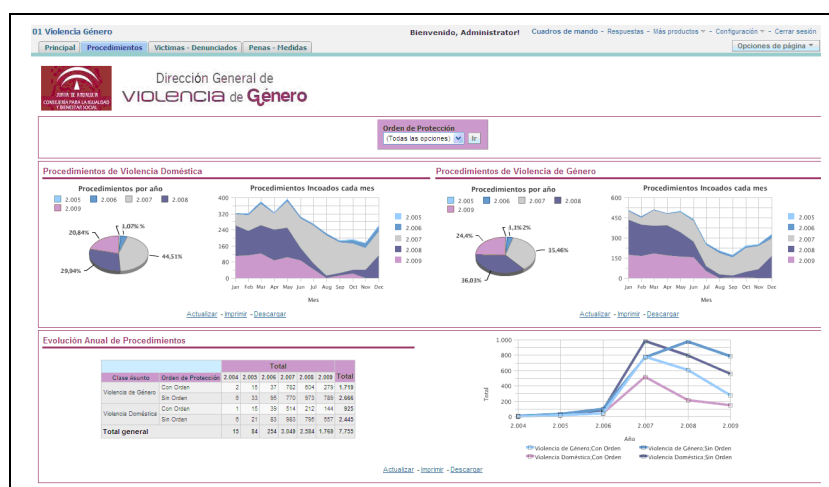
01 Violencia Género

Bienvenido, Administrator! Cuadros de mando - Respuestas - Más productos - Configuración - Cerrar sesión

Principal | Procedimientos | Victimas - Denunciados | Penas - Medidas

Opciones de página

JUNTA DE ANDALUCIA
CONSEJERIA PARA LA IGUALDAD Y BIENESTAR SOCIAL

Dirección General de VIOLENCIA de Género

Orden de Protección
(Todas las opciones) Ir

Procedimientos de Violencia Doméstica

Procedimientos por año
2.005 2.006 2.007 2.008 2.009

1,07% %
20,84%
44,51%
29,04%

Procedimientos Incoados cada mes
400 320 240 160 80 0
Jan Feb Mar Apr May Jun Jul Aug Sep Oct Nov Dec
Mes
2.005 2.006 2.007 2.008 2.009

Actualizar - Imprimir - Descargar

Procedimientos de Violencia de Género

Procedimientos por año
2.005 2.006 2.007 2.008 2.009

24,4%
1,3%2%
35,46%
36,03%

Procedimientos Incoados cada mes
600 500 400 300 200 100 0
Jan Feb Mar Apr May Jun Jul Aug Sep Oct Nov Dec
Mes
2.005 2.006 2.007 2.008 2.009

Actualizar - Imprimir - Descargar

Evolución Anual de Procedimientos

| Clase Asunto | Orden de Protección | 2.004 | 2.005 | 2.006 | 2.007 | 2.008 | 2.009 | Total |
|---|---|---|---|---|---|---|---|---|
| Violencia de Género | Con Orden | 2 | 15 | 37 | 762 | 604 | 279 | 1.719 |
| | Sin Orden | 5 | 33 | 95 | 770 | 973 | 789 | 2.666 |
| Violencia Doméstica | Con Orden | 1 | 15 | 39 | 514 | 212 | 144 | 925 |
| | Sin Orden | 5 | 21 | 83 | 983 | 795 | 557 | 2.445 |
| Total general | | 13 | 84 | 254 | 3.049 | 2.584 | 1.769 | 7.755 |

1.000 800 600 400 200 0
Total
2.004 2.005 2.006 2.007 2.008 2.009
Año
Violencia de Género;Con Orden Violencia de Género;Sin Orden Violencia Doméstica;Con Orden Violencia Doméstica;Sin Orden

Actualizar - Imprimir - Descargar